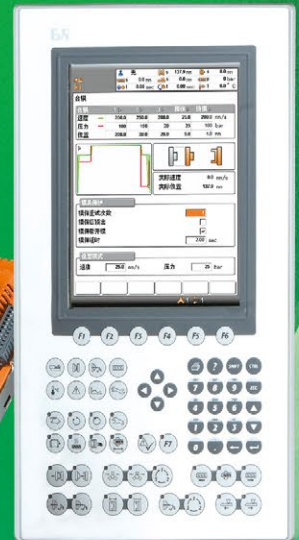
合模

速度 250.0 250.0 250.0 25.0 250.0 mm/s
压力 100 100 20 20 100 bar
位置 0.0 0.0 0.0 5.0 1.0 mm

实际速度 0.0 mm/s
实际位置 100.0 mm

模具保护
模保重试次数
模保报警
模保时间 2.00 sec

速度 25.0 mm/s 压力 20 bar

F1 F2 F3 F4 F5 F6

7 8 9
4 5 6
1 2 3
0
F7